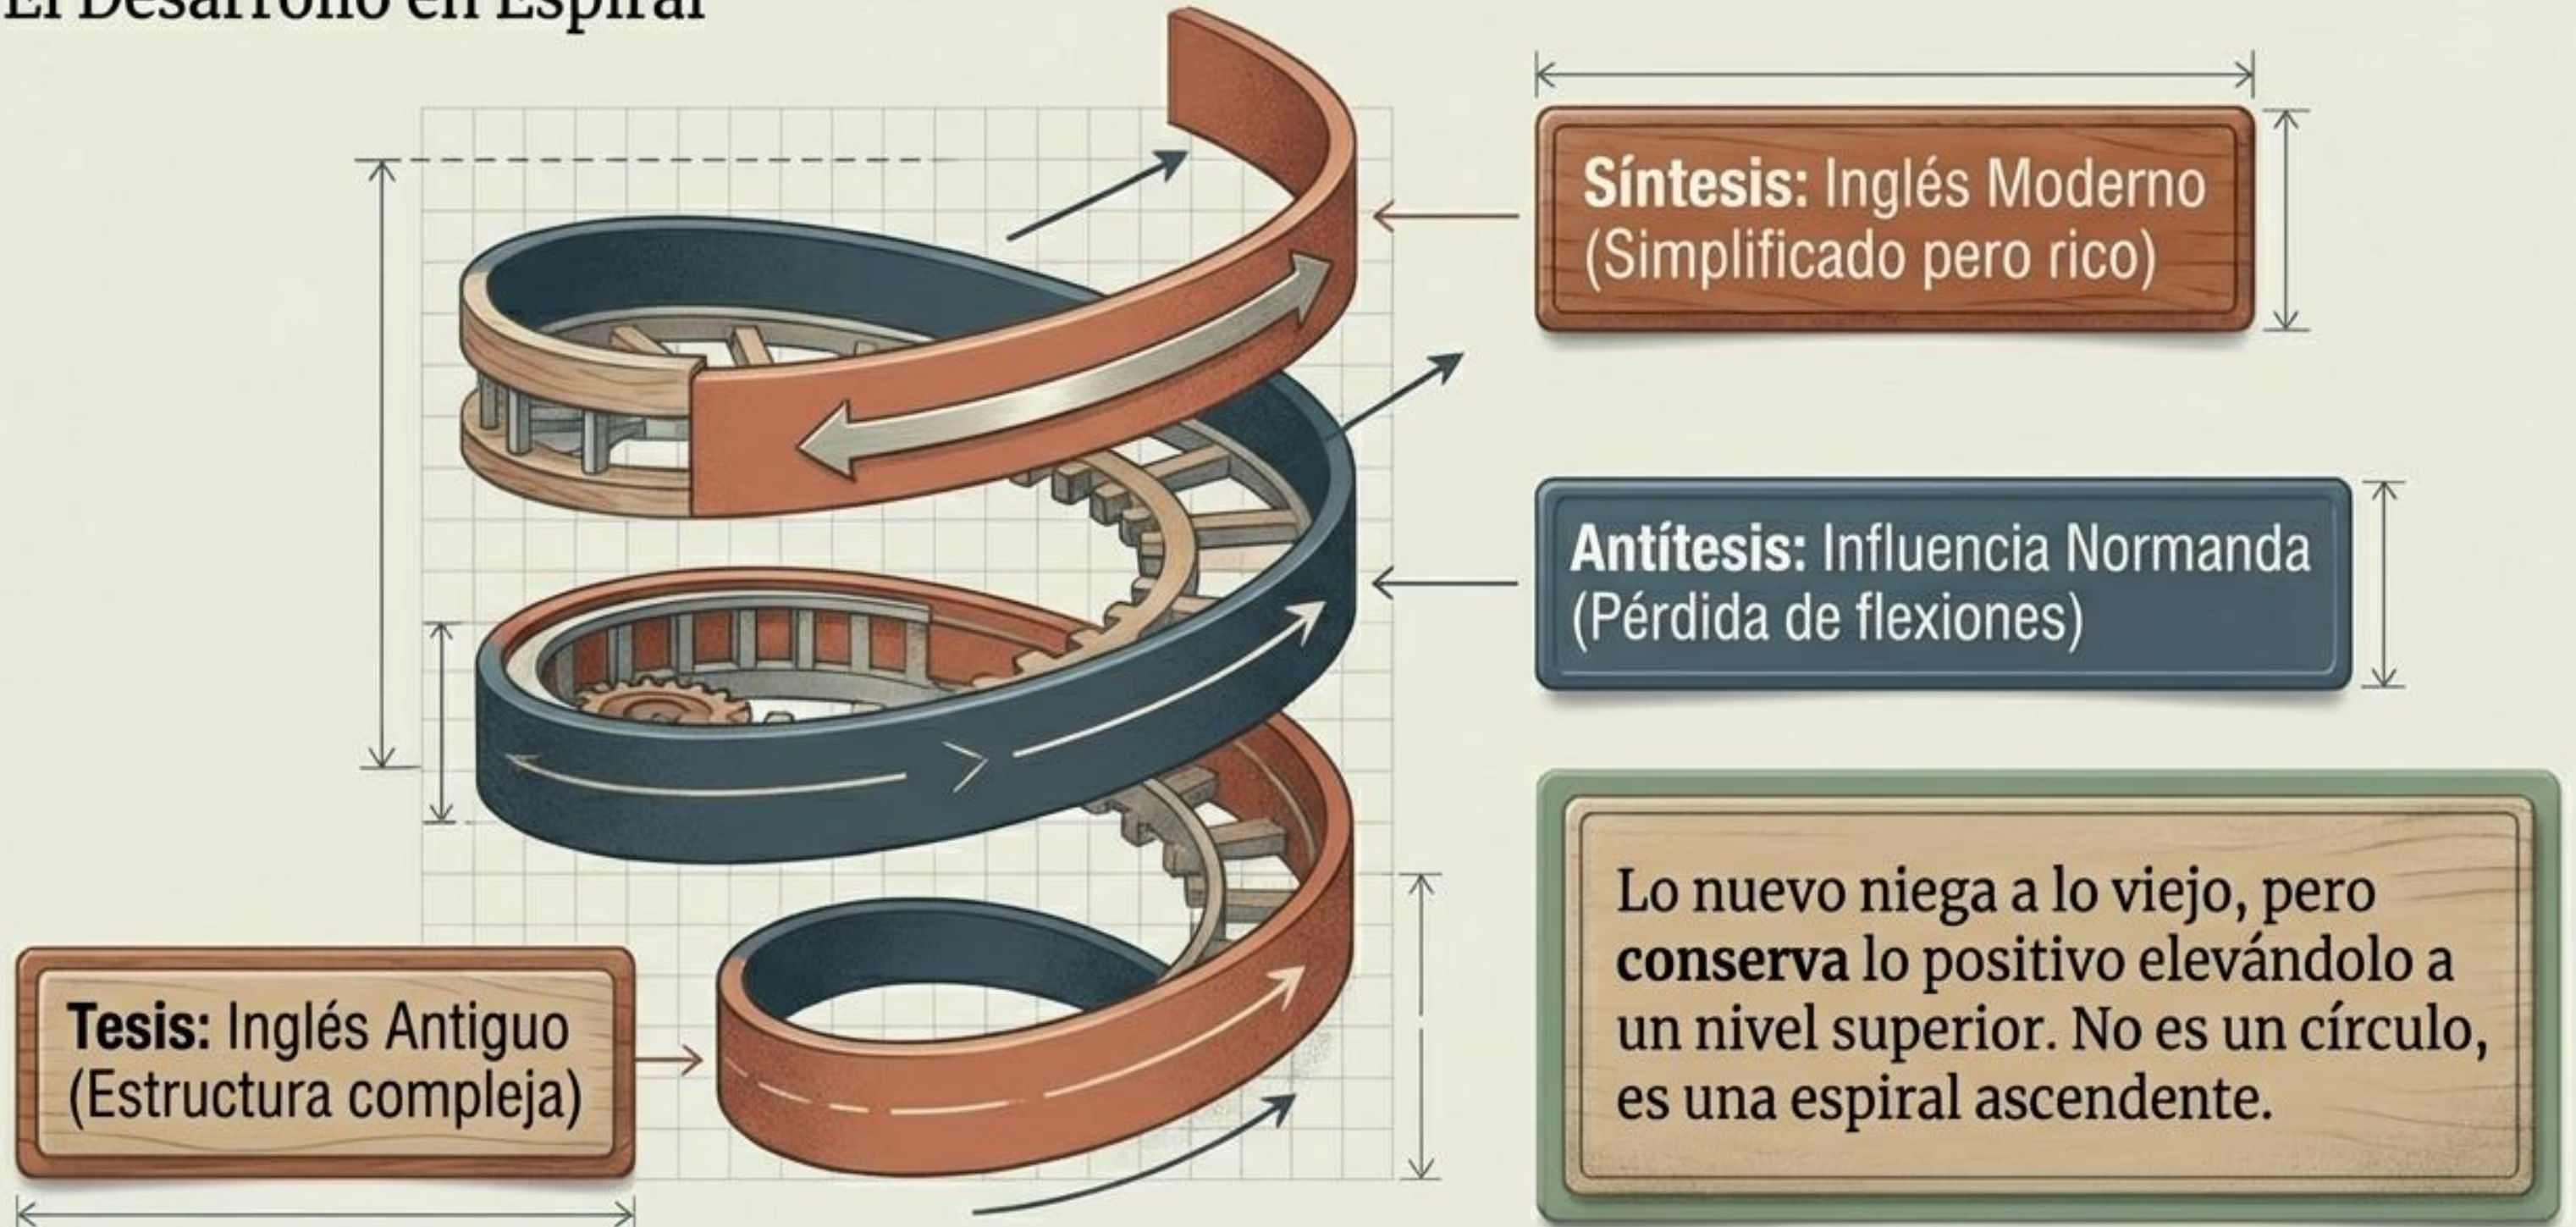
El Desarrollo en Espiral

Síntesis: Inglés Moderno (Simplificado pero rico)

Antítesis: Influencia Normanda (Pérdida de flexiones)

Tesis: Inglés Antiguo (Estructura compleja)

Lo nuevo niega a lo viejo, pero conserva lo positivo elevándolo a un nivel superior. No es un círculo, es una espiral ascendente.